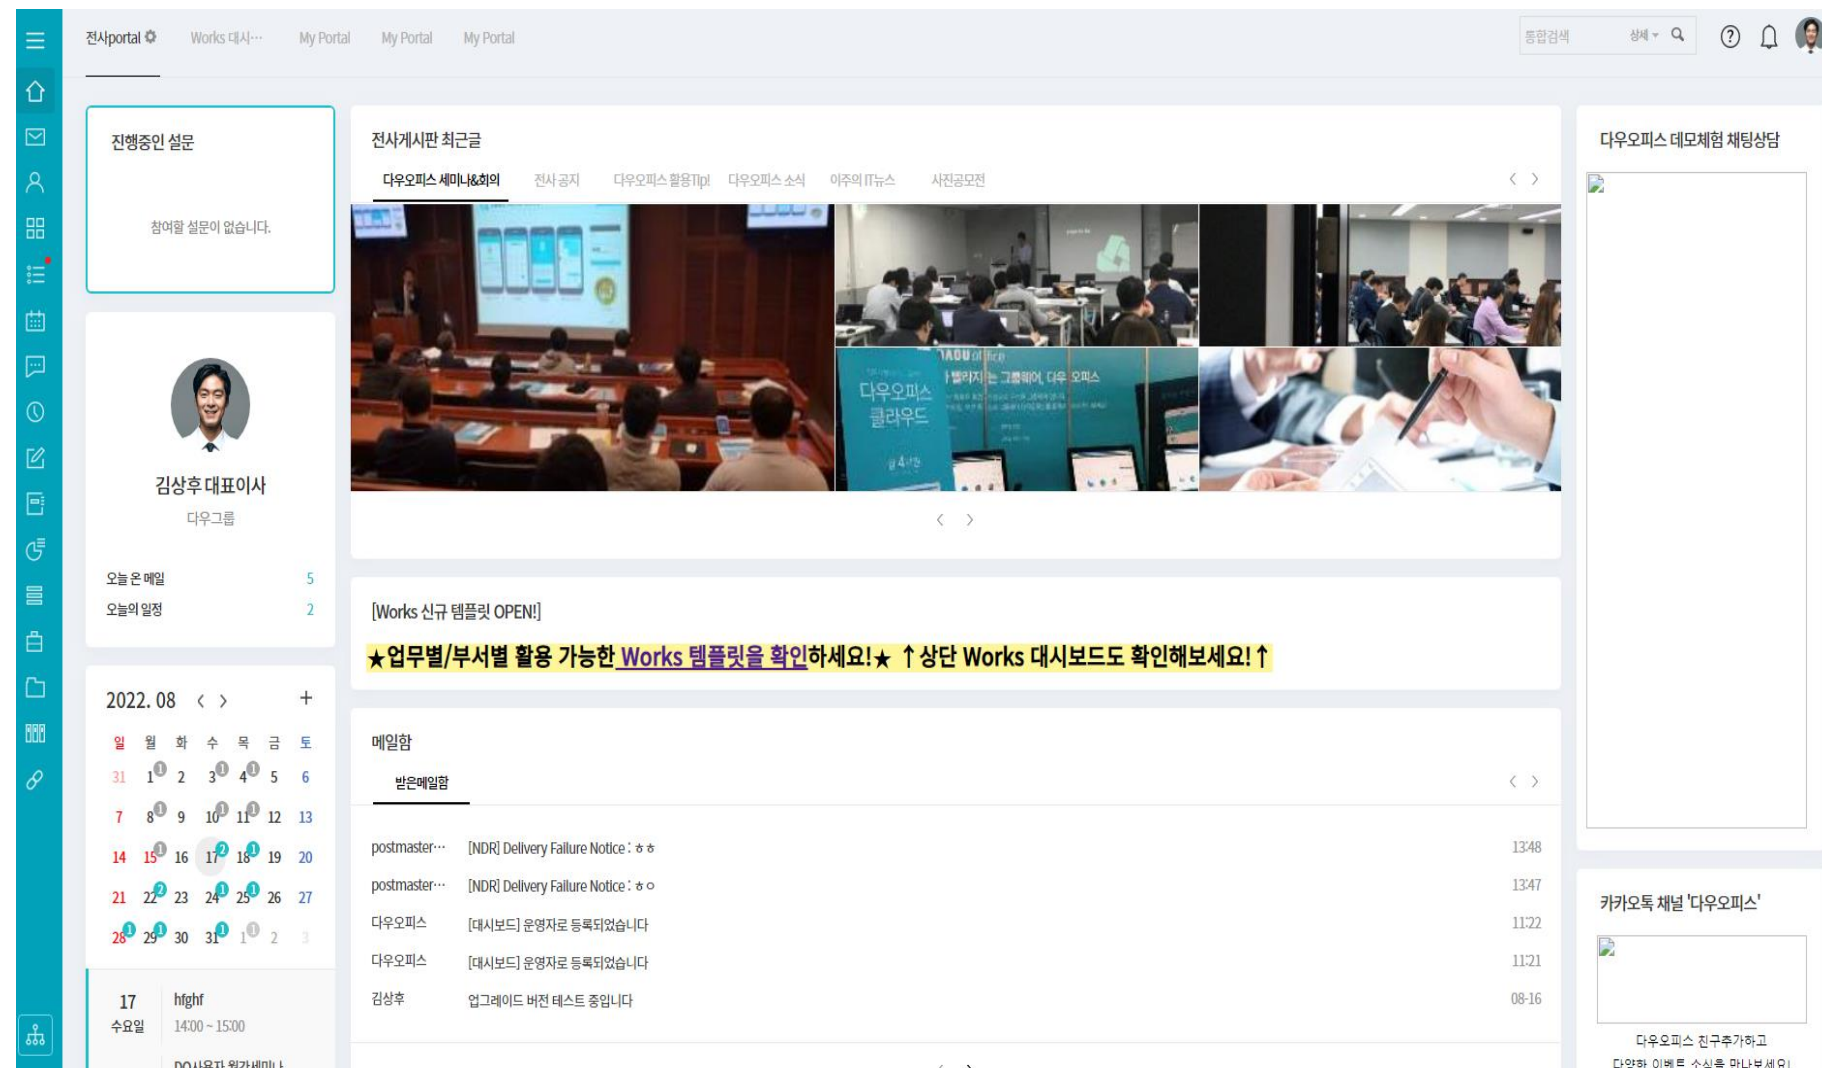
전사portal ⚙ Works 대시··· My Portal My Portal My Portal

통합검색 상세 ▾

진행중인 설문

참여할 설문이 없습니다.

김상후 대표이사

다우그룹

오늘 온 메일 5

오늘의 일정 2

2022. 08 ‹ › +

| 일 | 월 | 화 | 수 | 목 | 금 | 토 |
|---|---|---|---|---|---|---|
| 31 | 1 1 | 2 | 3 1 | 4 1 | 5 | 6 |
| 7 | 8 1 | 9 | 10 1 | 11 1 | 12 | 13 |
| 14 | 15 1 | 16 | 17 2 | 18 1 | 19 | 20 |
| 21 | 22 2 | 23 | 24 1 | 25 1 | 26 | 27 |
| 28 1 | 29 1 | 30 | 31 1 | 1 1 | 2 | 3 |

17 수요일 hfghf 14:00 ~ 15:00

DO사용자 월간세미나

전사게시판 최근글

다우오피스 세미나&회의 전사 공지 다우오피스 활용Tip! 다우오피스 소식 이주의 IT뉴스 사진공모전

다우오피스 클라우드

[Works 신규 템플릿 OPEN!]

★업무별/부서별 활용 가능한 Works 템플릿을 확인하세요!★ ↑상단 Works 대시보드도 확인해보세요!↑

메일함

받은메일함

| postmaster··· | [NDR] Delivery Failure Notice : ㅎㅎ | 13:48 |
|---|---|---|
| postmaster··· | [NDR] Delivery Failure Notice : ㅎㅇ | 13:47 |
| 다우오피스 | [대시보드] 운영자로 등록되었습니다 | 11:22 |
| 다우오피스 | [대시보드] 운영자로 등록되었습니다 | 11:21 |
| 김상후 | 업그레이드 버전 테스트 중입니다 | 08-16 |

다우오피스 데모체험 채팅상담

카카오톡 채널 '다우오피스'

다우오피스 친구추가하고

다양한 이벤트 소식을 만나보세요!